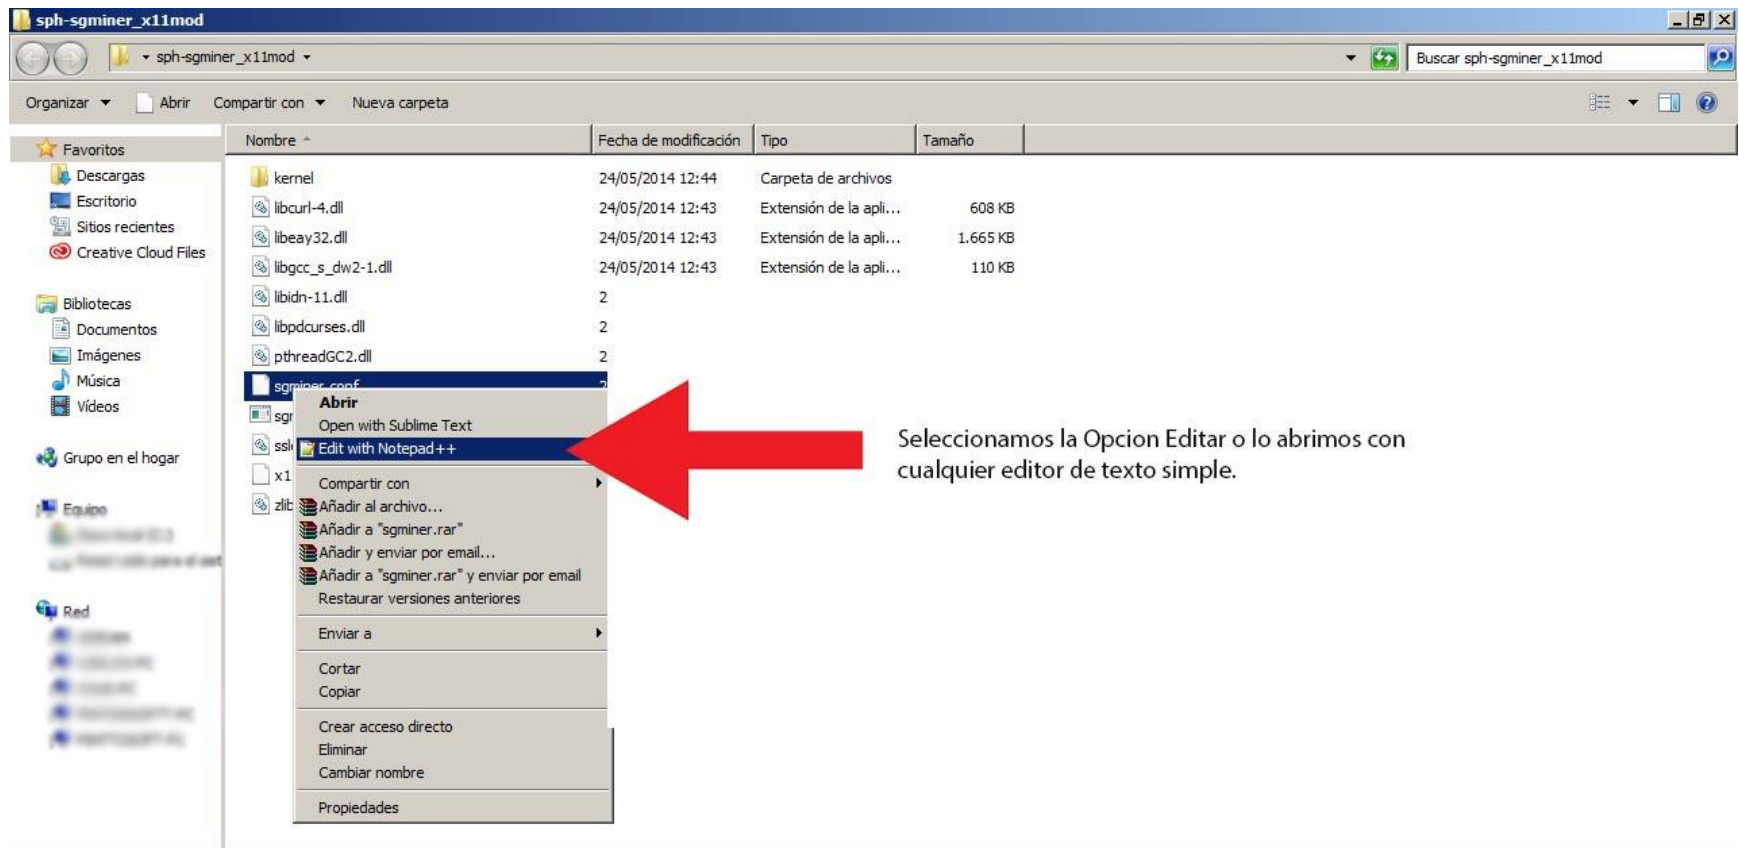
sph-sgminer_x11mod

sph-sgminer_x11mod

Buscar sph-sgminer_x11mod

Organizar Abrir Compartir con Nueva carpeta

Favoritos
Descargas
Escritorio
Sitios recientes
Creative Cloud Files

Bibliotecas
Documentos
Imágenes
Música
Vídeos

Grupo en el hogar

Equipo
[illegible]
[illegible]

Red
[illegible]
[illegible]
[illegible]
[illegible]
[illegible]

| Nombre | Fecha de modificación | Tipo | Tamaño |
|---|---|---|---|
| kernel | 24/05/2014 12:44 | Carpeta de archivos | |
| libcurl-4.dll | 24/05/2014 12:43 | Extensión de la apli... | 608 KB |
| libeay32.dll | 24/05/2014 12:43 | Extensión de la apli... | 1.665 KB |
| libgcc_s_dw2-1.dll | 24/05/2014 12:43 | Extensión de la apli... | 110 KB |
| libidn-11.dll | 2 | | |
| libpdcurses.dll | 2 | | |
| pthreadGC2.dll | 2 | | |
| sgminer.conf | 2 | | |
| sgr | | | |
| ssl | | | |
| x1 | | | |
| zlib | | | |

Abrir
Open with Sublime Text
Edit with Notepad++
Compartir con
Añadir al archivo...
Añadir a "sgminer.rar"
Añadir y enviar por email...
Añadir a "sgminer.rar" y enviar por email
Restaurar versiones anteriores
Enviar a
Cortar
Copiar
Crear acceso directo
Eliminar
Cambiar nombre
Propiedades

Seleccionamos la Opcion Editar o lo abrimos con cualquier editor de texto simple.